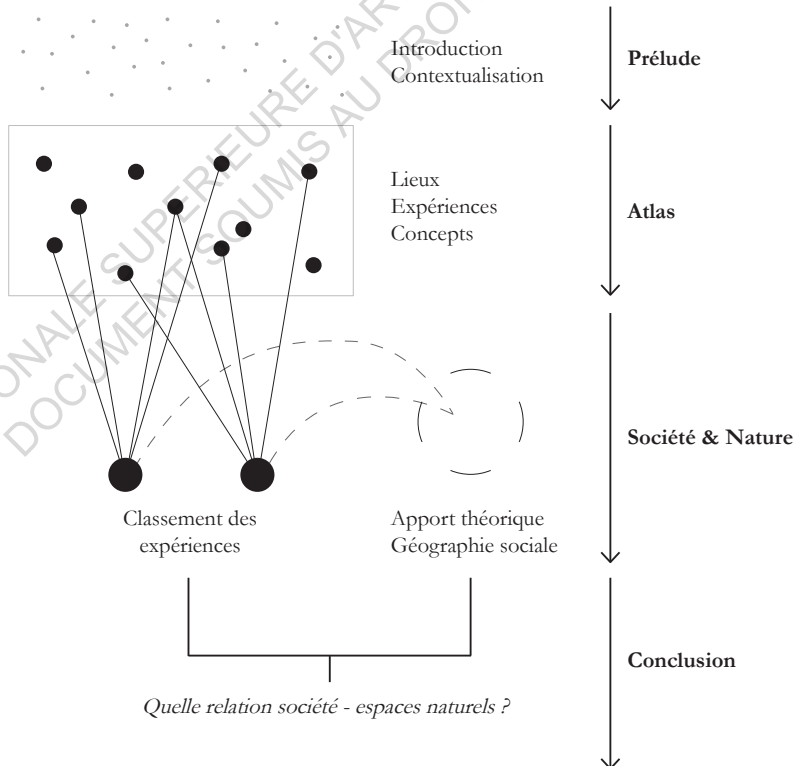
Introduction
Contextualisation

Prélude

Lieux
Expériences
Concepts

Atlas

Société & Nature

Classement des expériences

Apport théorique
Géographie sociale

Conclusion

Quelle relation société - espaces naturels ?

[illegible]ONALE SUPERIEURE D'AR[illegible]
DOCUMENT SOUMIS AU DROI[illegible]